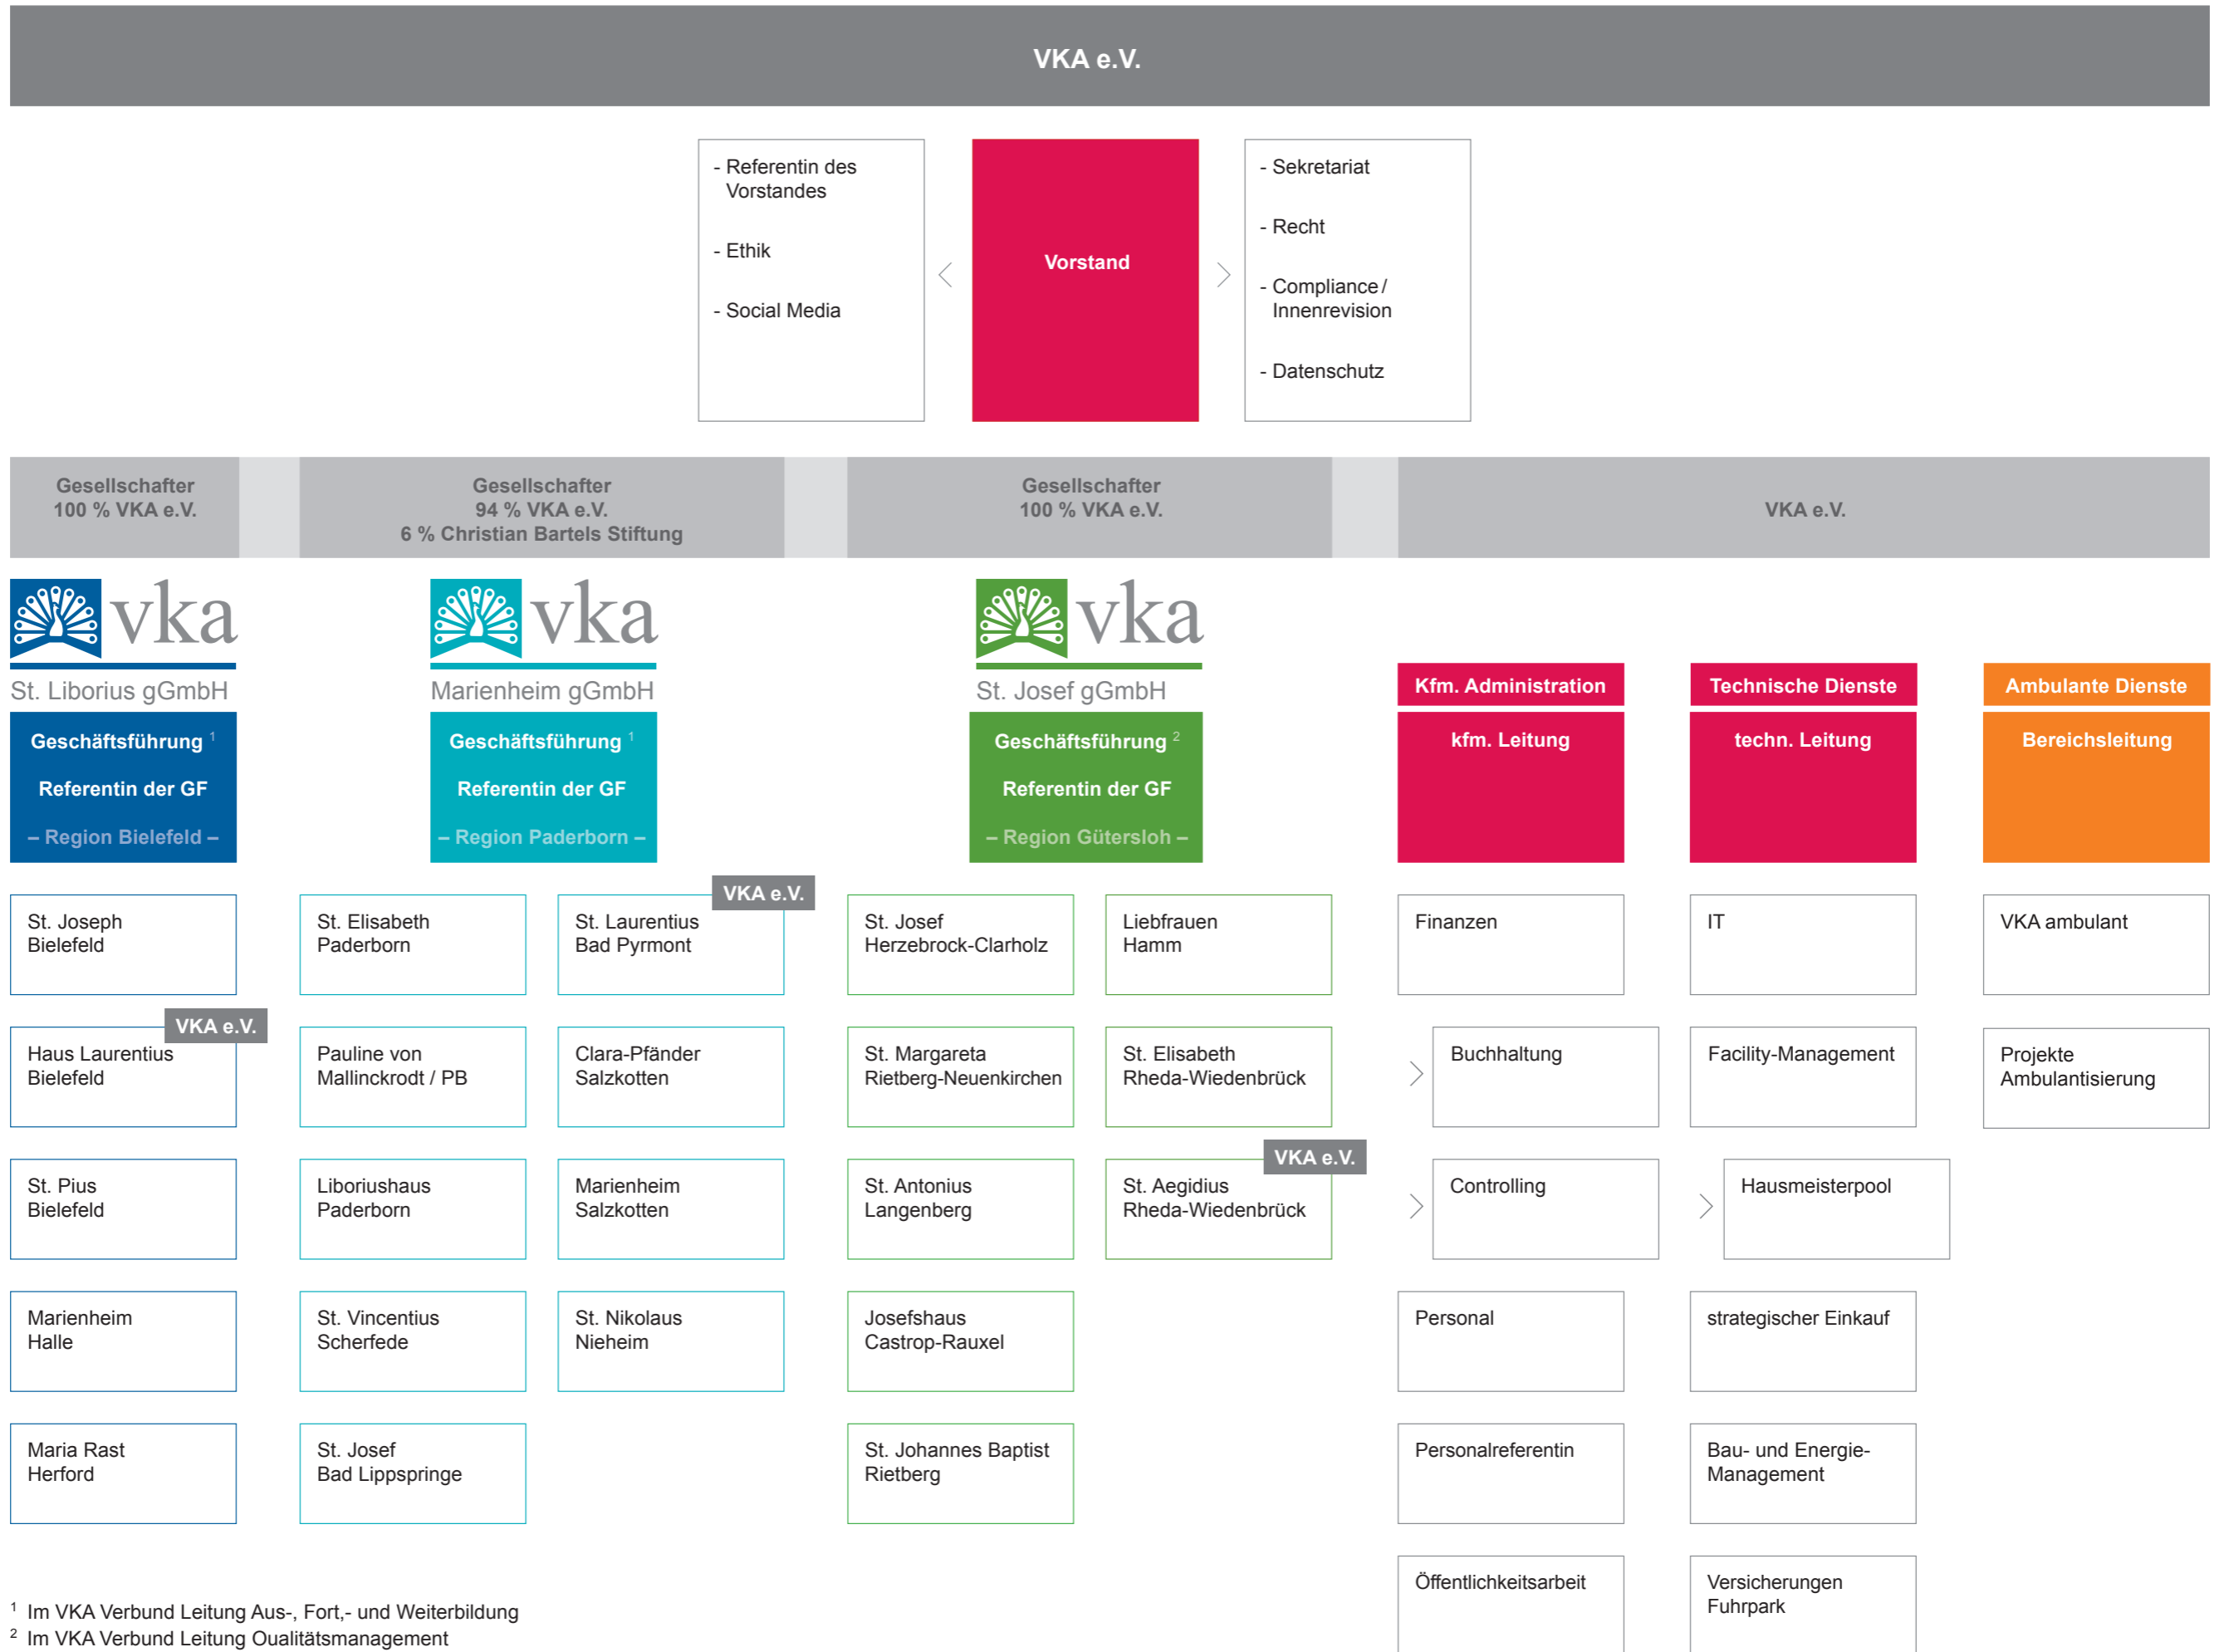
VKA e.V.

- Referentin des Vorstandes

- Ethik

- Social Media

Vorstand

- Sekretariat

- Recht

- Compliance / Innenrevision

- Datenschutz

Gesellschafter
100 % VKA e.V.

Gesellschafter
94 % VKA e.V.
6 % Christian Bartels Stiftung

Gesellschafter
100 % VKA e.V.

VKA e.V.

vka
St. Liborius gGmbH

Geschäftsführung $^1$
Referentin der GF
– Region Bielefeld –

St. Joseph Bielefeld

VKA e.V.
Haus Laurentius Bielefeld

St. Pius Bielefeld

Marienheim Halle

Maria Rast Herford

vka
Marienheim gGmbH

Geschäftsführung $^1$
Referentin der GF
– Region Paderborn –

St. Elisabeth Paderborn

Pauline von Mallinckrodt / PB

Liboriushaus Paderborn

St. Vincentius Scherfede

St. Josef Bad Lippspringe

VKA e.V.
St. Laurentius Bad Pyrmont

Clara-Pfänder Salzkotten

Marienheim Salzkotten

St. Nikolaus Nieheim

vka
St. Josef gGmbH

Geschäftsführung $^2$
Referentin der GF
– Region Gütersloh –

St. Josef Herzebrock-Clarholz

St. Margareta Rietberg-Neuenkirchen

St. Antonius Langenberg

Josefshaus Castrop-Rauxel

St. Johannes Baptist Rietberg

Liebfrauen Hamm

St. Elisabeth Rheda-Wiedenbrück

VKA e.V.
St. Aegidius Rheda-Wiedenbrück

Kfm. Administration
kfm. Leitung

Finanzen

Buchhaltung

Controlling

Personal

Personalreferentin

Öffentlichkeitsarbeit

Technische Dienste
techn. Leitung

IT

Facility-Management

Hausmeisterpool

strategischer Einkauf

Bau- und Energie-Management

Versicherungen Fuhrpark

Ambulante Dienste
Bereichsleitung

VKA ambulant

Projekte Ambulantisierung

$^1$ Im VKA Verbund Leitung Aus-, Fort,- und Weiterbildung
$^2$ Im VKA Verbund Leitung Qualitätsmanagement